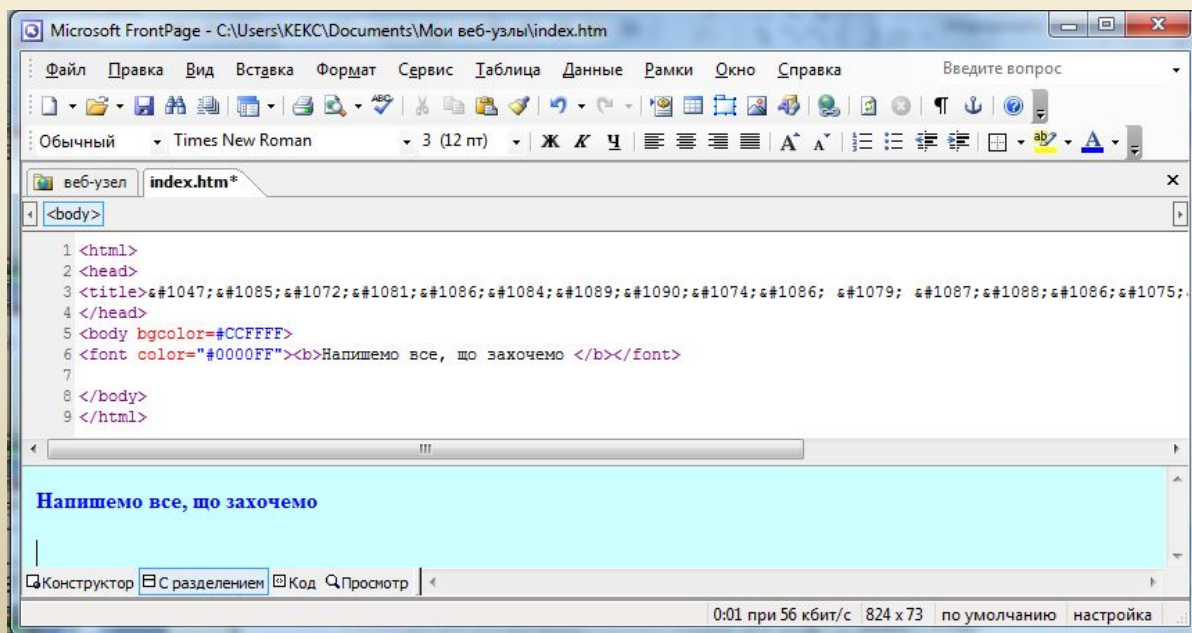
Microsoft FrontPage - C:\Users\КЕКС\Documents\Мои веб-узлы\index.htm

Файл Правка Вид Вставка Формат Сервис Таблица Данные Рамки Окно Справка Введите вопрос

Обычный Times New Roman 3 (12 пт) Ж К Ч

веб-узел index.htm*

<body>

1 <html>
2 <head>
3 <title>&#1047;&#1085;&#1072;&#1081;&#1086;&#1084;&#1089;&#1090;&#1074;&#1086; &#1079; &#1087;&#1088;&#1086;&#1075;;
4 </head>
5 <body bgcolor=#CCFFFF>
6 <font color="#0000FF"><b>Напишемо все, що захочемо </b></font>
7
8 </body>
9 </html>

Напишемо все, що захочемо

Конструктор С разделением Код Просмотр

0:01 при 56 кбит/с 824 x 73 по умолчанию настройка